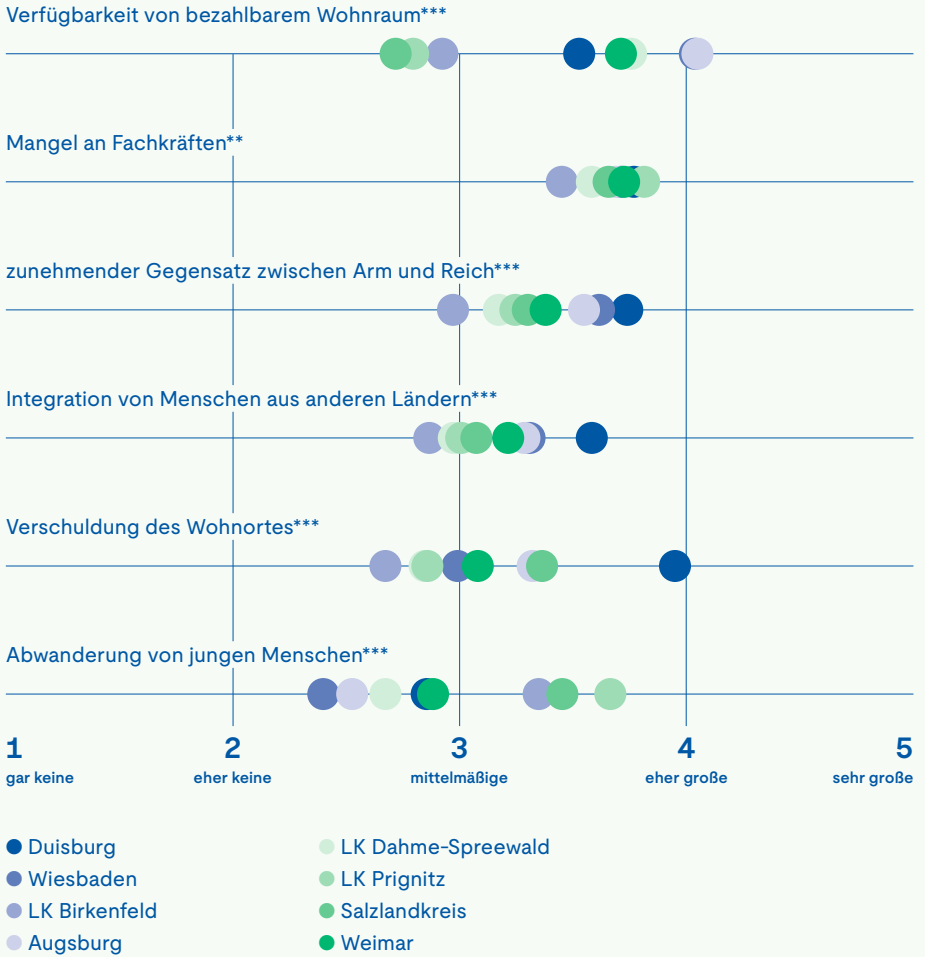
Verfügbarkeit von bezahlbarem Wohnraum***

Mangel an Fachkräften**

zunehmender Gegensatz zwischen Arm und Reich***

Integration von Menschen aus anderen Ländern***

Verschuldung des Wohnortes***

Abwanderung von jungen Menschen***

1
gar keine

2
eher keine

3
mittelmäßige

4
eher große

5
sehr große

Duisburg
Wiesbaden
LK Birkenfeld
Augsburg

LK Dahme-Spreewald
LK Prignitz
Salzlandkreis
Weimar